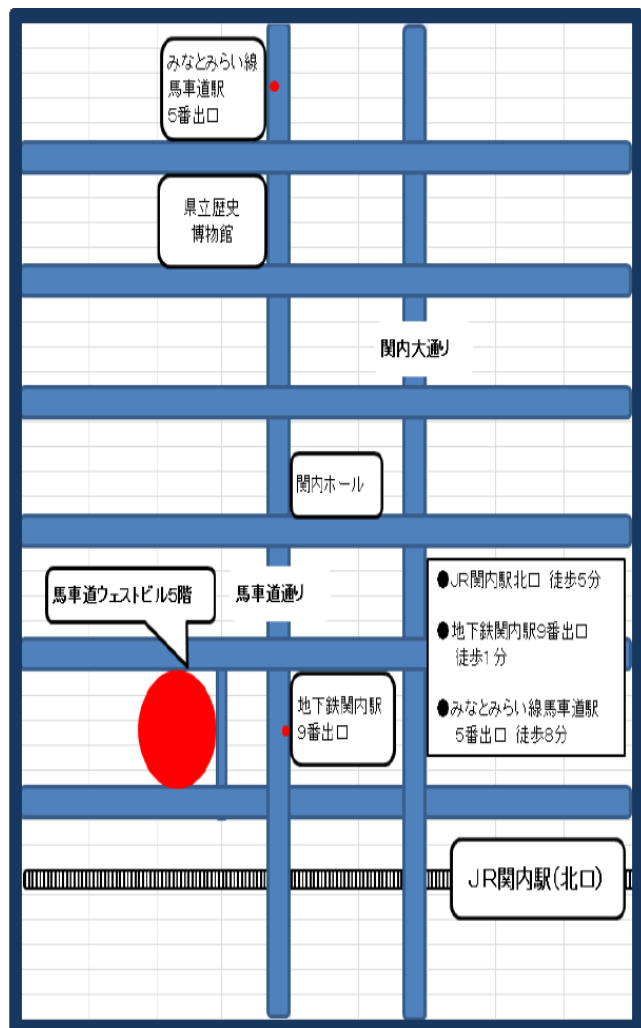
みなとみらい線
馬車道駅
5番出口

県立歴史
博物館

関内大通り

関内ホール

馬車道ウェストビル5階

馬車道通り

●JR関内駅北口 徒歩5分

●地下鉄関内駅9番出口 徒歩1分

●みなとみらい線馬車道駅 5番出口 徒歩8分

地下鉄関内駅
9番出口

JR関内駅(北口)